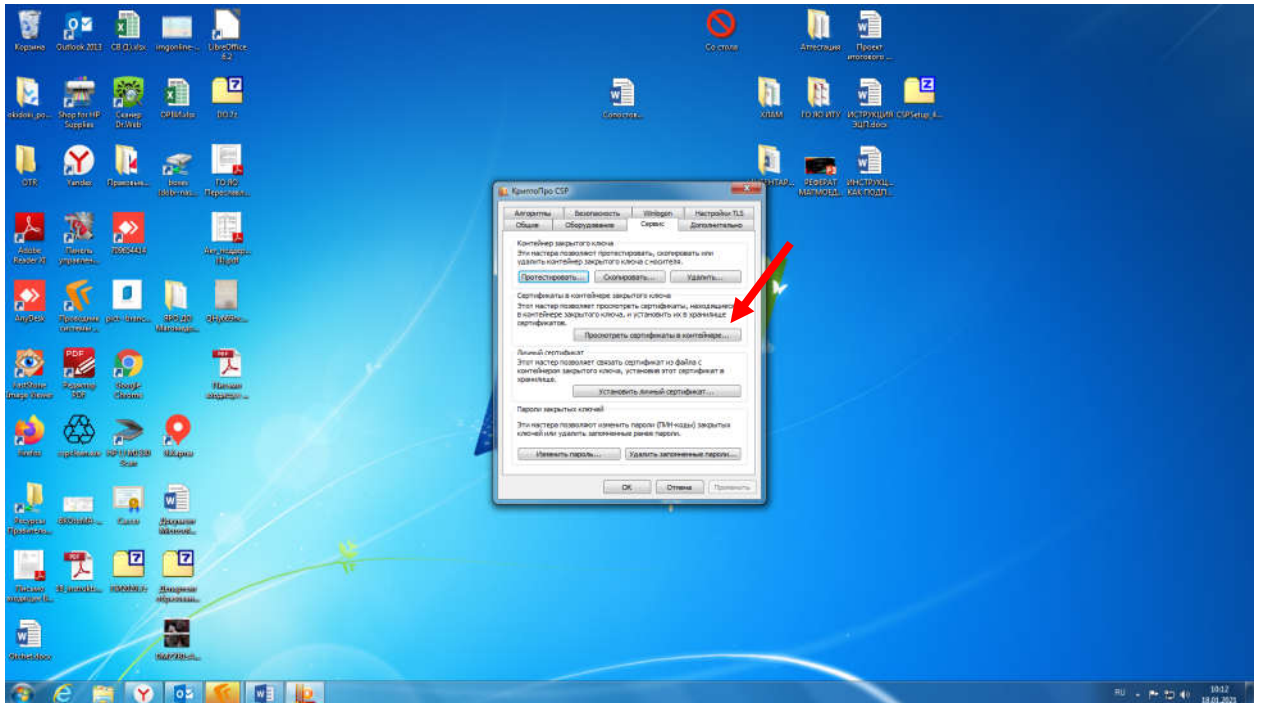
Корзина Outlook 2013 СБ (1).xlsx imgonline-... LibreOffice 6.2

okidoki_po... Shop for HP Supplies Сканер Dr.Web СРБ.xlsx DO.7z

OTR Yandex Правовые... Bones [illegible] ТО ЯО Переснял...

Adobe Reader XI Панель управлен... 75954414 Акт_подкар... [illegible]

AnyDesk Проводник системы ... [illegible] ЯРО ДО Махновск... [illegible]

FastStone Image Viewer Редактор PDF Google Chrome Письмо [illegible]

Firefox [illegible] HP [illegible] Scan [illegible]

Ресурсы Проект... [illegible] Сайт Документ Microsoft...

Письмо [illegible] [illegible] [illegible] Документ образован...

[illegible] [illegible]

Со стола

Аттестация Проект итогового ...

Сопостов...

ХЛАМ ГО ЯО ИТУ ИНСТРУКЦИЯ ЭЦП.docx CSPSetup_4...

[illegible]ТАР... РЕФЕРАТ МАГМОЕД... ИНСТРУКЦ... КАК ПОДП...

КриптоПро CSP

Алгоритмы | Безопасность | Winlogon | Настройки TLS
Общие | Оборудование | Сервис | Дополнительно

Контейнер закрытого ключа
Эти мастера позволяют протестировать, скопировать или удалить контейнер закрытого ключа с носителя.

Протестировать... | Скопировать... | Удалить...

Сертификаты в контейнере закрытого ключа
Этот мастер позволяет просмотреть сертификаты, находящиеся в контейнере закрытого ключа, и установить их в хранилище сертификатов.

Просмотреть сертификаты в контейнере...

Личный сертификат
Этот мастер позволяет связать сертификат из файла с контейнером закрытого ключа, установив этот сертификат в хранилище.

Установить личный сертификат...

Пароли закрытых ключей
Эти мастера позволяют изменить пароли (ПИН-коды) закрытых ключей или удалить запомненные ранее пароли.

Изменить пароль... | Удалить запомненные пароли...

OK | Отмена | Применить

RU 10:12 18.01.2021